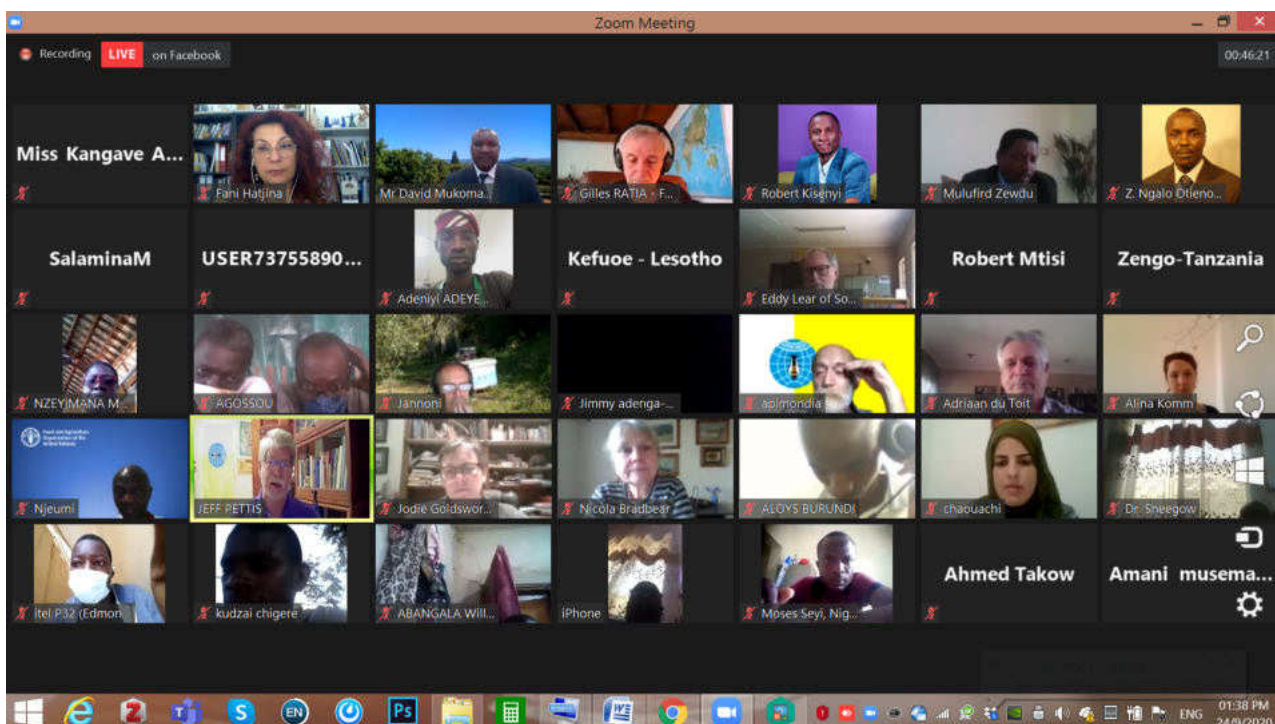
Zoom Meeting

Recording LIVE on Facebook

00:46:21

Miss Kangave A...

Fani Hatjina

Mr David Mukoma...

Gilles RATIA - F...

Robert Kisenyi

Mulufird Zewdu

Z. Ngalo Otieno...

SalaminaM

USER73755890...

Adeniyi ADEYE...

Kefuoe - Lesotho

Eddy Lear of So...

Robert Mtisi

Zengo-Tanzania

NZEYIMANA M...

AGOSSOU

Jannoni

Jimmy adenga-...

apimondia

Adriaan du Toit

Alina Komm

Njeumi

JEFF PETTIS

Jodie Goldswor...

Nicola Bradbear

ALOYS BURUNDI

chaouachi

Dr. Sheegow

itel P32 (Edmon...

kudzai chigere

ABANGALA Will...

iPhone

Moses Seyi, Nig...

Ahmed Takow

Amani musema...

EN

ENG

01:38 PM

24/9/2020